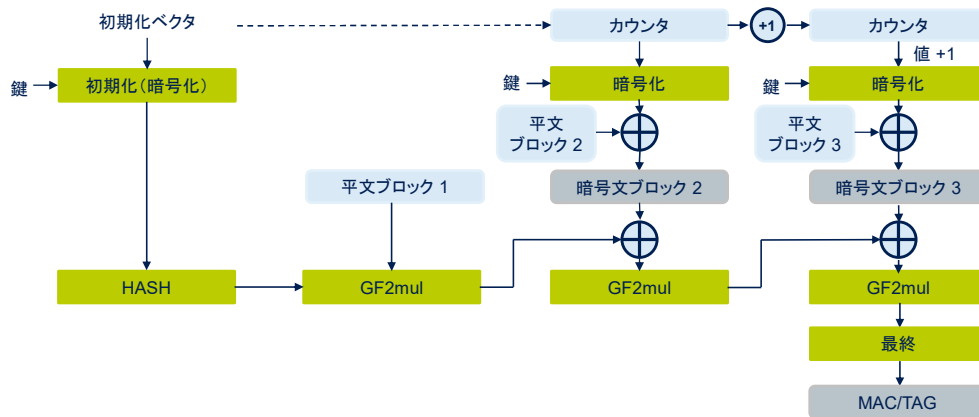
初期化ベクタ

鍵

初期化（暗号化）

HASH

平文ブロック 1

GF2mul

カウンタ

鍵

暗号化

平文 ブロック 2

暗号文ブロック 2

GF2mul

+1

カウンタ

値 +1

鍵

暗号化

平文 ブロック 3

暗号文ブロック 3

GF2mul

最終

MAC/TAG